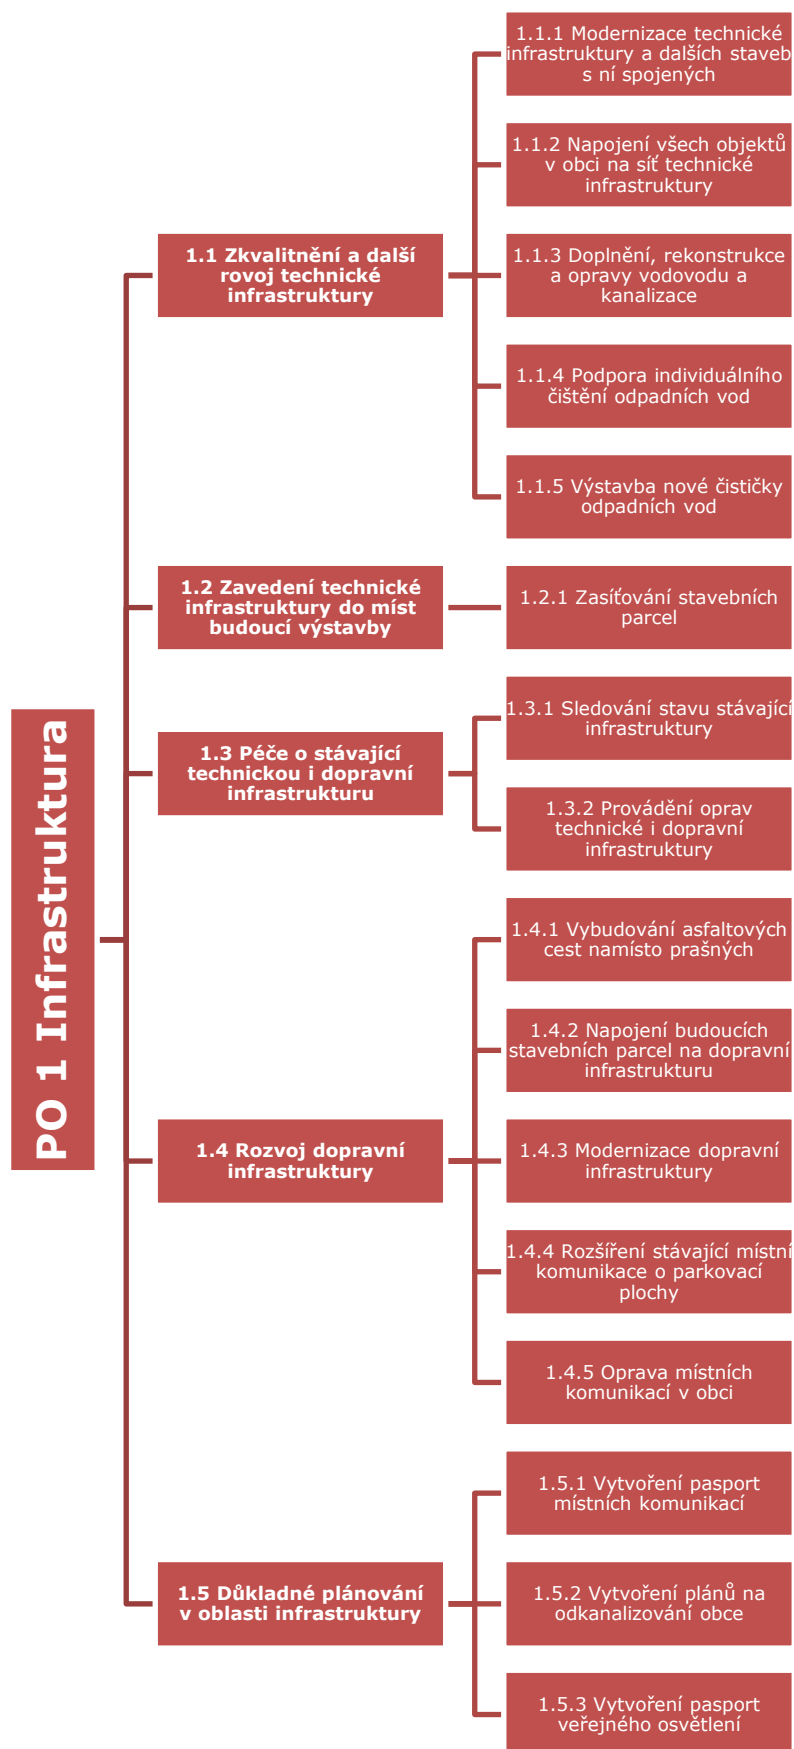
PO 1 Infrastruktura

1.1 Zkvalitnění a další rovoj technické infrastruktury

1.1.1 Modernizace technické infrastruktury a dalších staveb s ní spojených

1.1.2 Napojení všech objektů v obci na síť technické infrastruktury

1.1.3 Doplnění, rekonstrukce a opravy vodovodu a kanalizace

1.1.4 Podpora individuálního čištění odpadních vod

1.1.5 Výstavba nové čističky odpadních vod

1.2 Zavedení technické infrastruktury do míst budoucí výstavby

1.2.1 Zasíťování stavebních parcel

1.3 Péče o stávající technickou i dopravní infrastrukturu

1.3.1 Sledování stavu stávající infrastruktury

1.3.2 Provádění oprav technické i dopravní infrastruktury

1.4 Rozvoj dopravní infrastruktury

1.4.1 Vybudování asfaltových cest namísto prašných

1.4.2 Napojení budoucích stavebních parcel na dopravní infrastrukturu

1.4.3 Modernizace dopravní infrastruktury

1.4.4 Rozšíření stávající místní komunikace o parkovací plochy

1.4.5 Oprava místních komunikací v obci

1.5 Důkladné plánování v oblasti infrastruktury

1.5.1 Vytvoření pasport místních komunikací

1.5.2 Vytvoření plánů na odkanalizování obce

1.5.3 Vytvoření pasport veřejného osvětlení